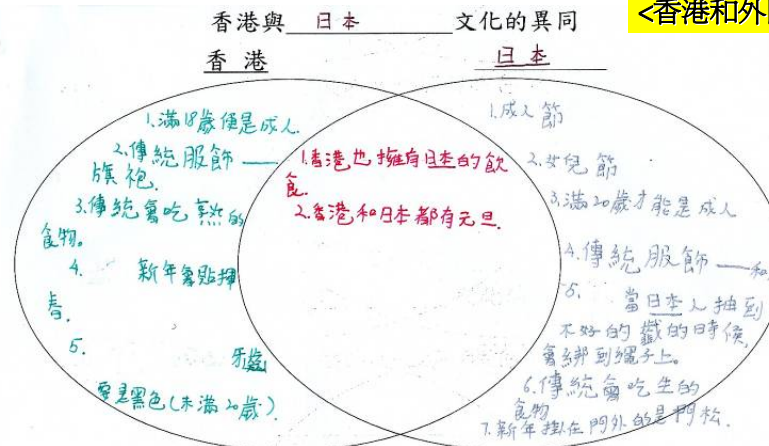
香港與 日本 文化的異同

<香港和外

香港

日本

1. 滿18歲便是成人.
2. 傳統服飾 —— 旗袍.
3. 傳統會吃熟的食物.
4. 新年會貼揮春.
5. 牙齒 會是黑色(未滿20歲)

1. 香港也擁有日本的飲食.
2. 香港和日本都有元旦.

1. 成人節
2. 女兒節
3. 滿20歲才能是成人
4. 傳統服飾 —— 和
5. 當日本人抽到不好的籤的時候,會綁到繩子上.
6. 傳統會吃生的食物
7. 新年掛在門外的是門松.